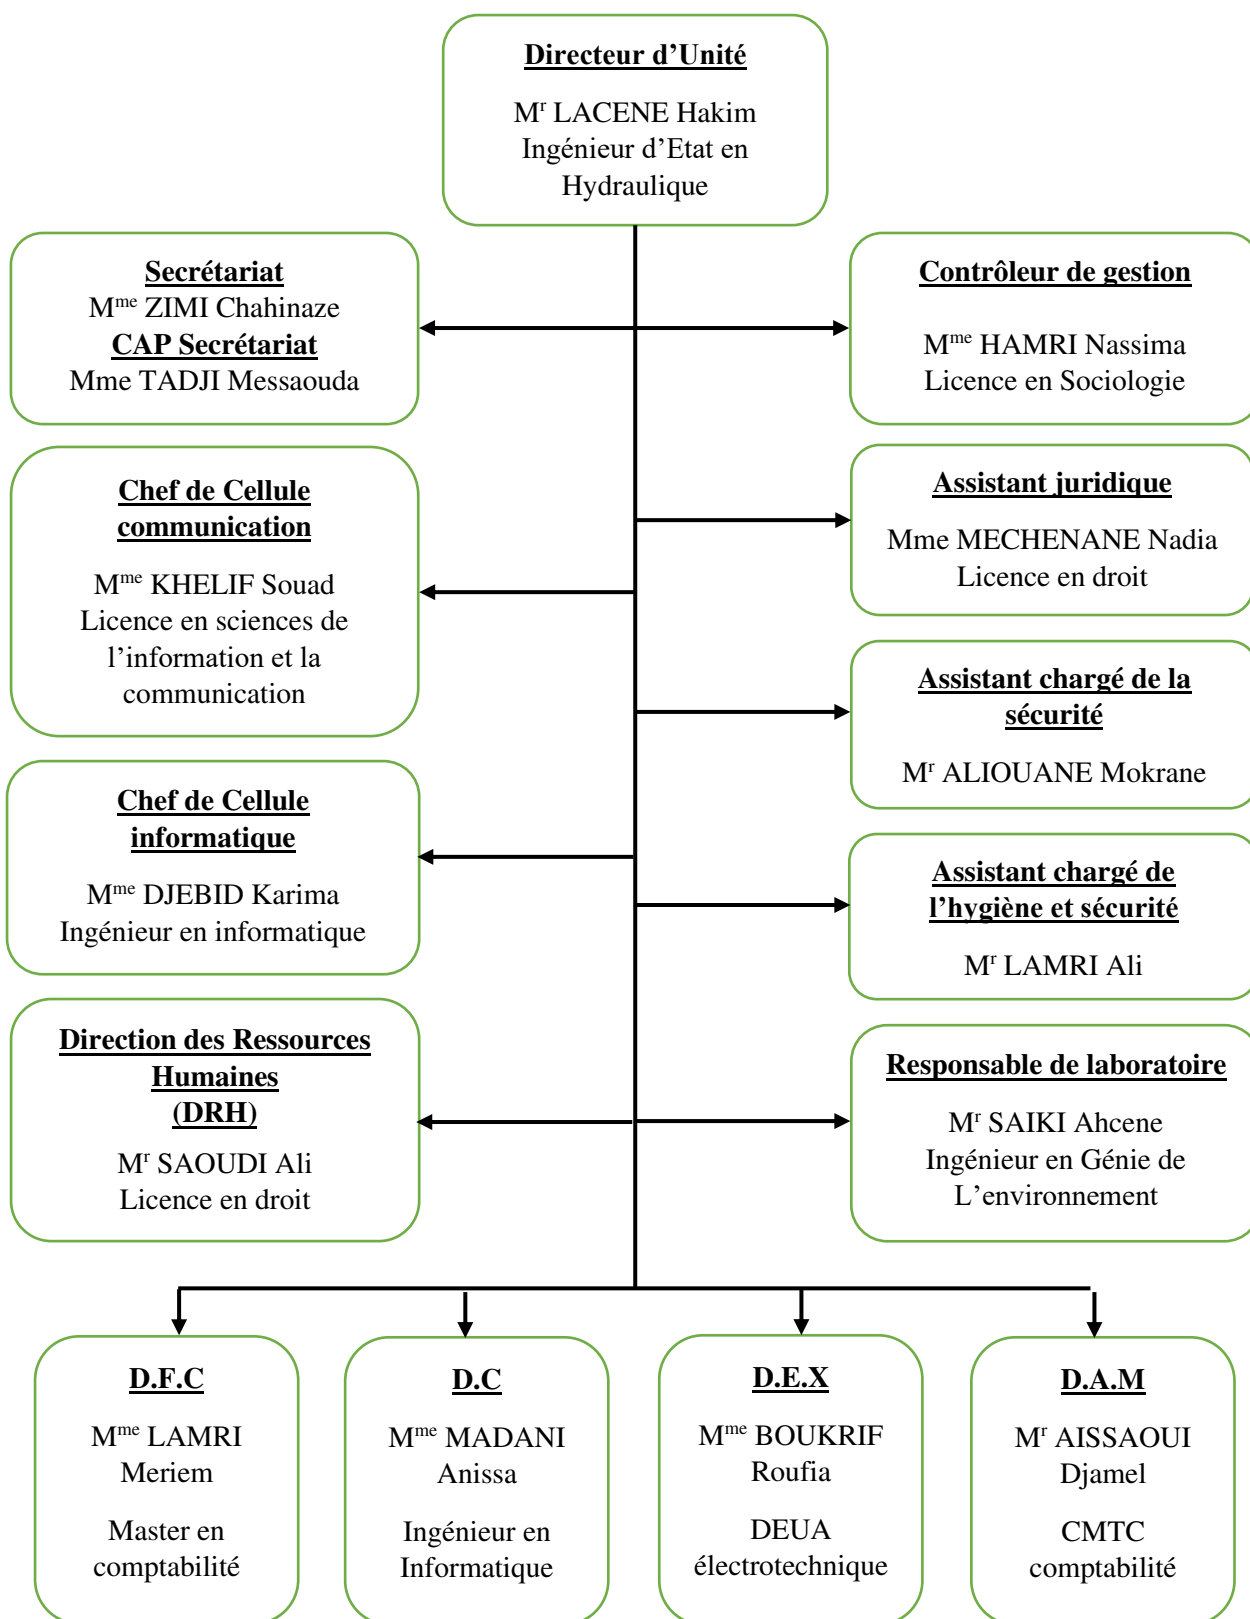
Directeur d'Unité

M$^r$ LACENE Hakim
Ingénieur d'Etat en Hydraulique

Secrétariat
M$^{me}$ ZIMI Chahinaze
CAP Secrétariat
Mme TADJI Messaouda

Contrôleur de gestion

M$^{me}$ HAMRI Nassima
Licence en Sociologie

Chef de Cellule communication

M$^{me}$ KHELIF Souad
Licence en sciences de l'information et la communication

Assistant juridique

Mme MECHENANE Nadia
Licence en droit

Assistant chargé de la sécurité

M$^r$ ALIOUANE Mokrane

Chef de Cellule informatique

M$^{me}$ DJEBID Karima
Ingénieur en informatique

Assistant chargé de l'hygiène et sécurité

M$^r$ LAMRI Ali

Direction des Ressources Humaines
(DRH)

M$^r$ SAOUDI Ali
Licence en droit

Responsable de laboratoire

M$^r$ SAIKI Ahcene
Ingénieur en Génie de L'environnement

D.F.C

M$^{me}$ LAMRI Meriem

Master en comptabilité

D.C

M$^{me}$ MADANI Anissa

Ingénieur en Informatique

D.E.X

M$^{me}$ BOUKRIF Roufia

DEUA électrotechnique

D.A.M

M$^r$ AISSAOUI Djamel

CMTC comptabilité